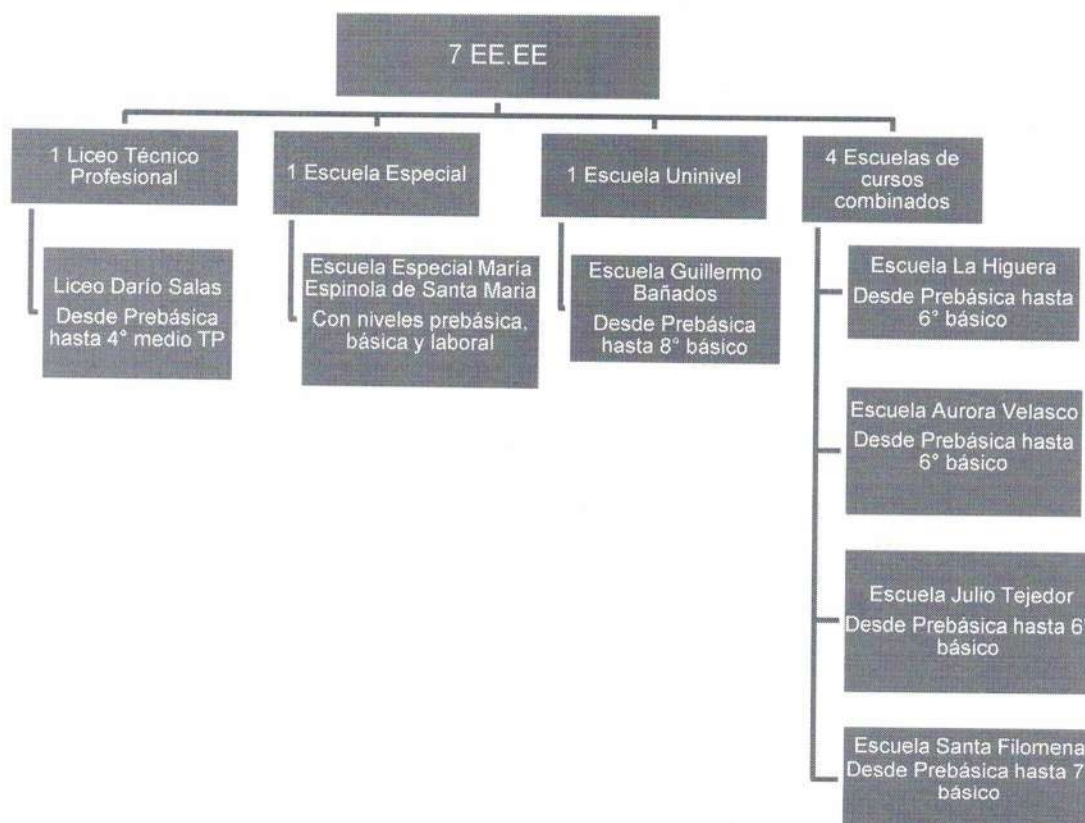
7 EE.EE

1 Liceo Técnico Profesional

Liceo Darío Salas
Desde Prebásica hasta 4° medio TP

1 Escuela Especial

Escuela Especial María Espinola de Santa Maria
Con niveles prebásica, básica y laboral

1 Escuela Uninivel

Escuela Guillermo Bañados
Desde Prebásica hasta 8° básico

4 Escuelas de cursos combinados

Escuela La Higuera
Desde Prebásica hasta 6° básico

Escuela Aurora Velasco
Desde Prebásica hasta 6° básico

Escuela Julio Tejedor
Desde Prebásica hasta 6° básico

Escuela Santa Filomena
Desde Prebásica hasta 7 básico